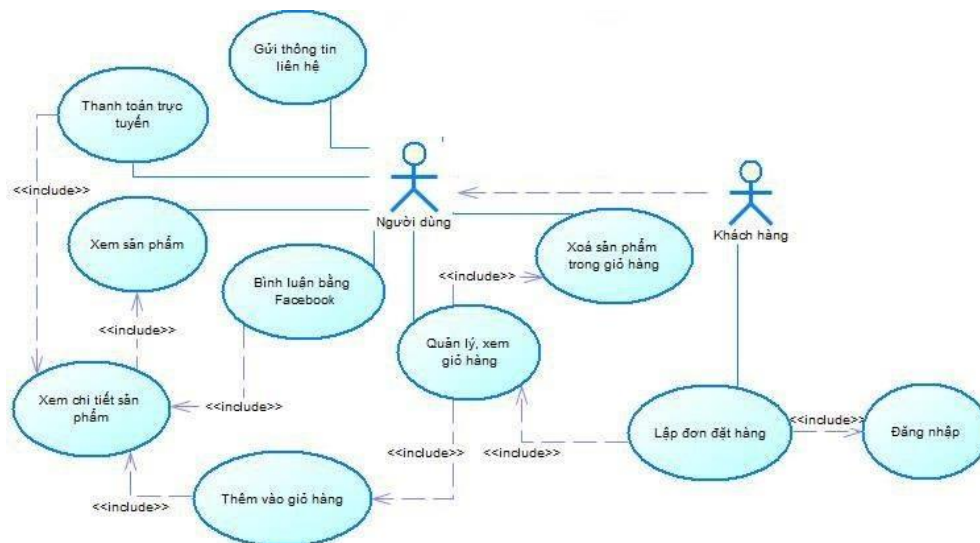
Gửi thông tin liên hệ

Thanh toán trực tuyến

<<include>>

Người dùng

Khách hàng

Xem sản phẩm

Xoá sản phẩm trong giỏ hàng

<<include>>

Bình luận bằng Facebook

<<include>>

Quản lý, xem giỏ hàng

Xem chi tiết sản phẩm

<<include>>

<<include>>

Lập đơn đặt hàng

<<include>>

Đăng nhập

<<include>>

<<include>>

Thêm vào giỏ hàng